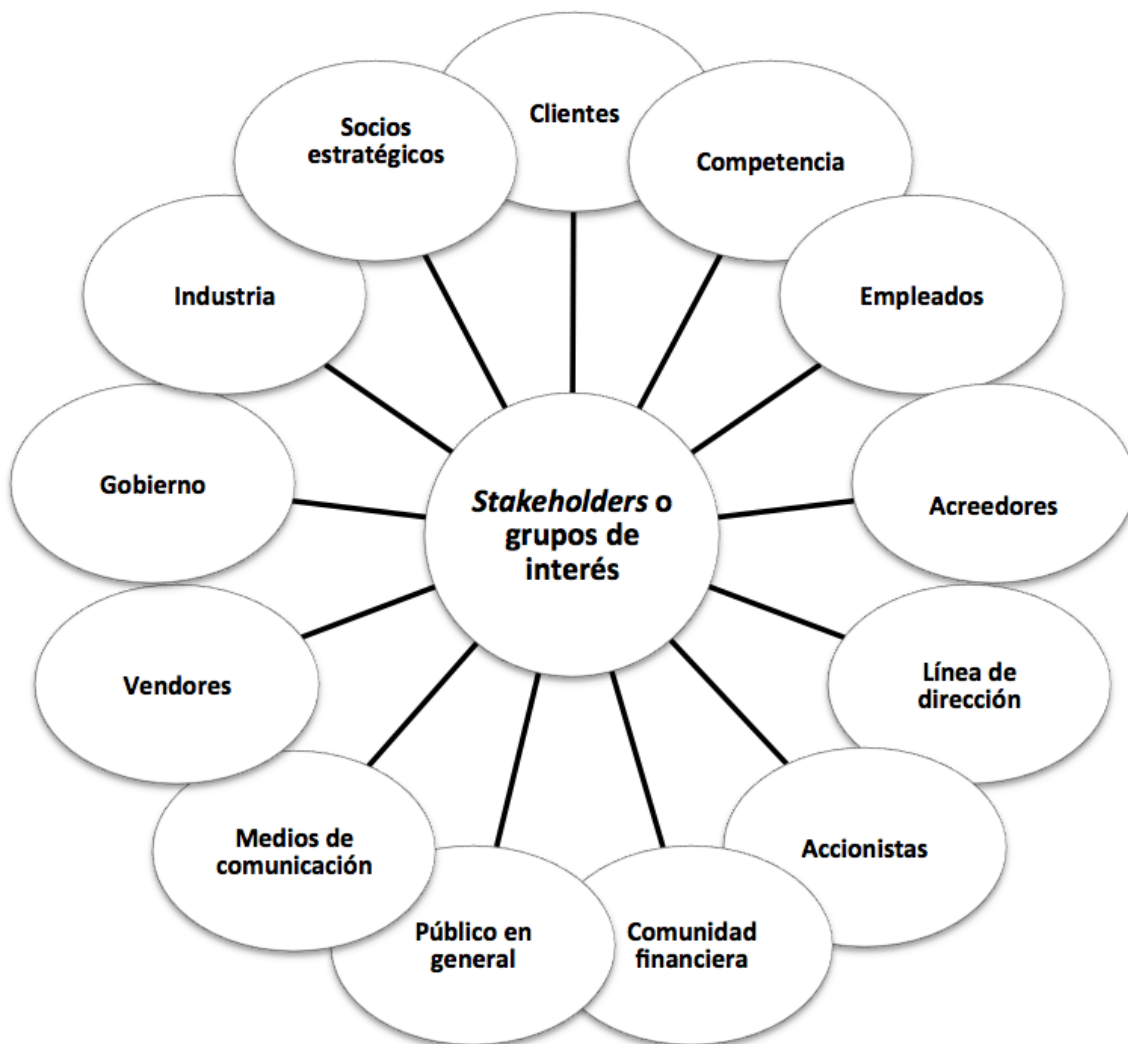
Stakeholders o grupos de interés

Clientes

Competencia

Empleados

Acreedores

Línea de dirección

Accionistas

Comunidad financiera

Público en general

Medios de comunicación

Vendores

Gobierno

Industria

Socios estratégicos